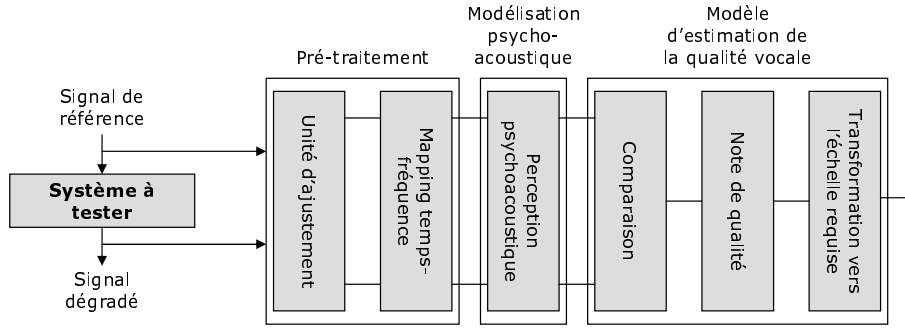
Signal de référence

Système à tester

Signal dégradé

Pré-traitement

Unité d'ajustement

Mapping temps-fréquence

Modélisation psycho-acoustique

Perception psychoacoustique

Modèle d'estimation de la qualité vocale

Comparaison

Note de qualité

Transformation vers l'échelle requise